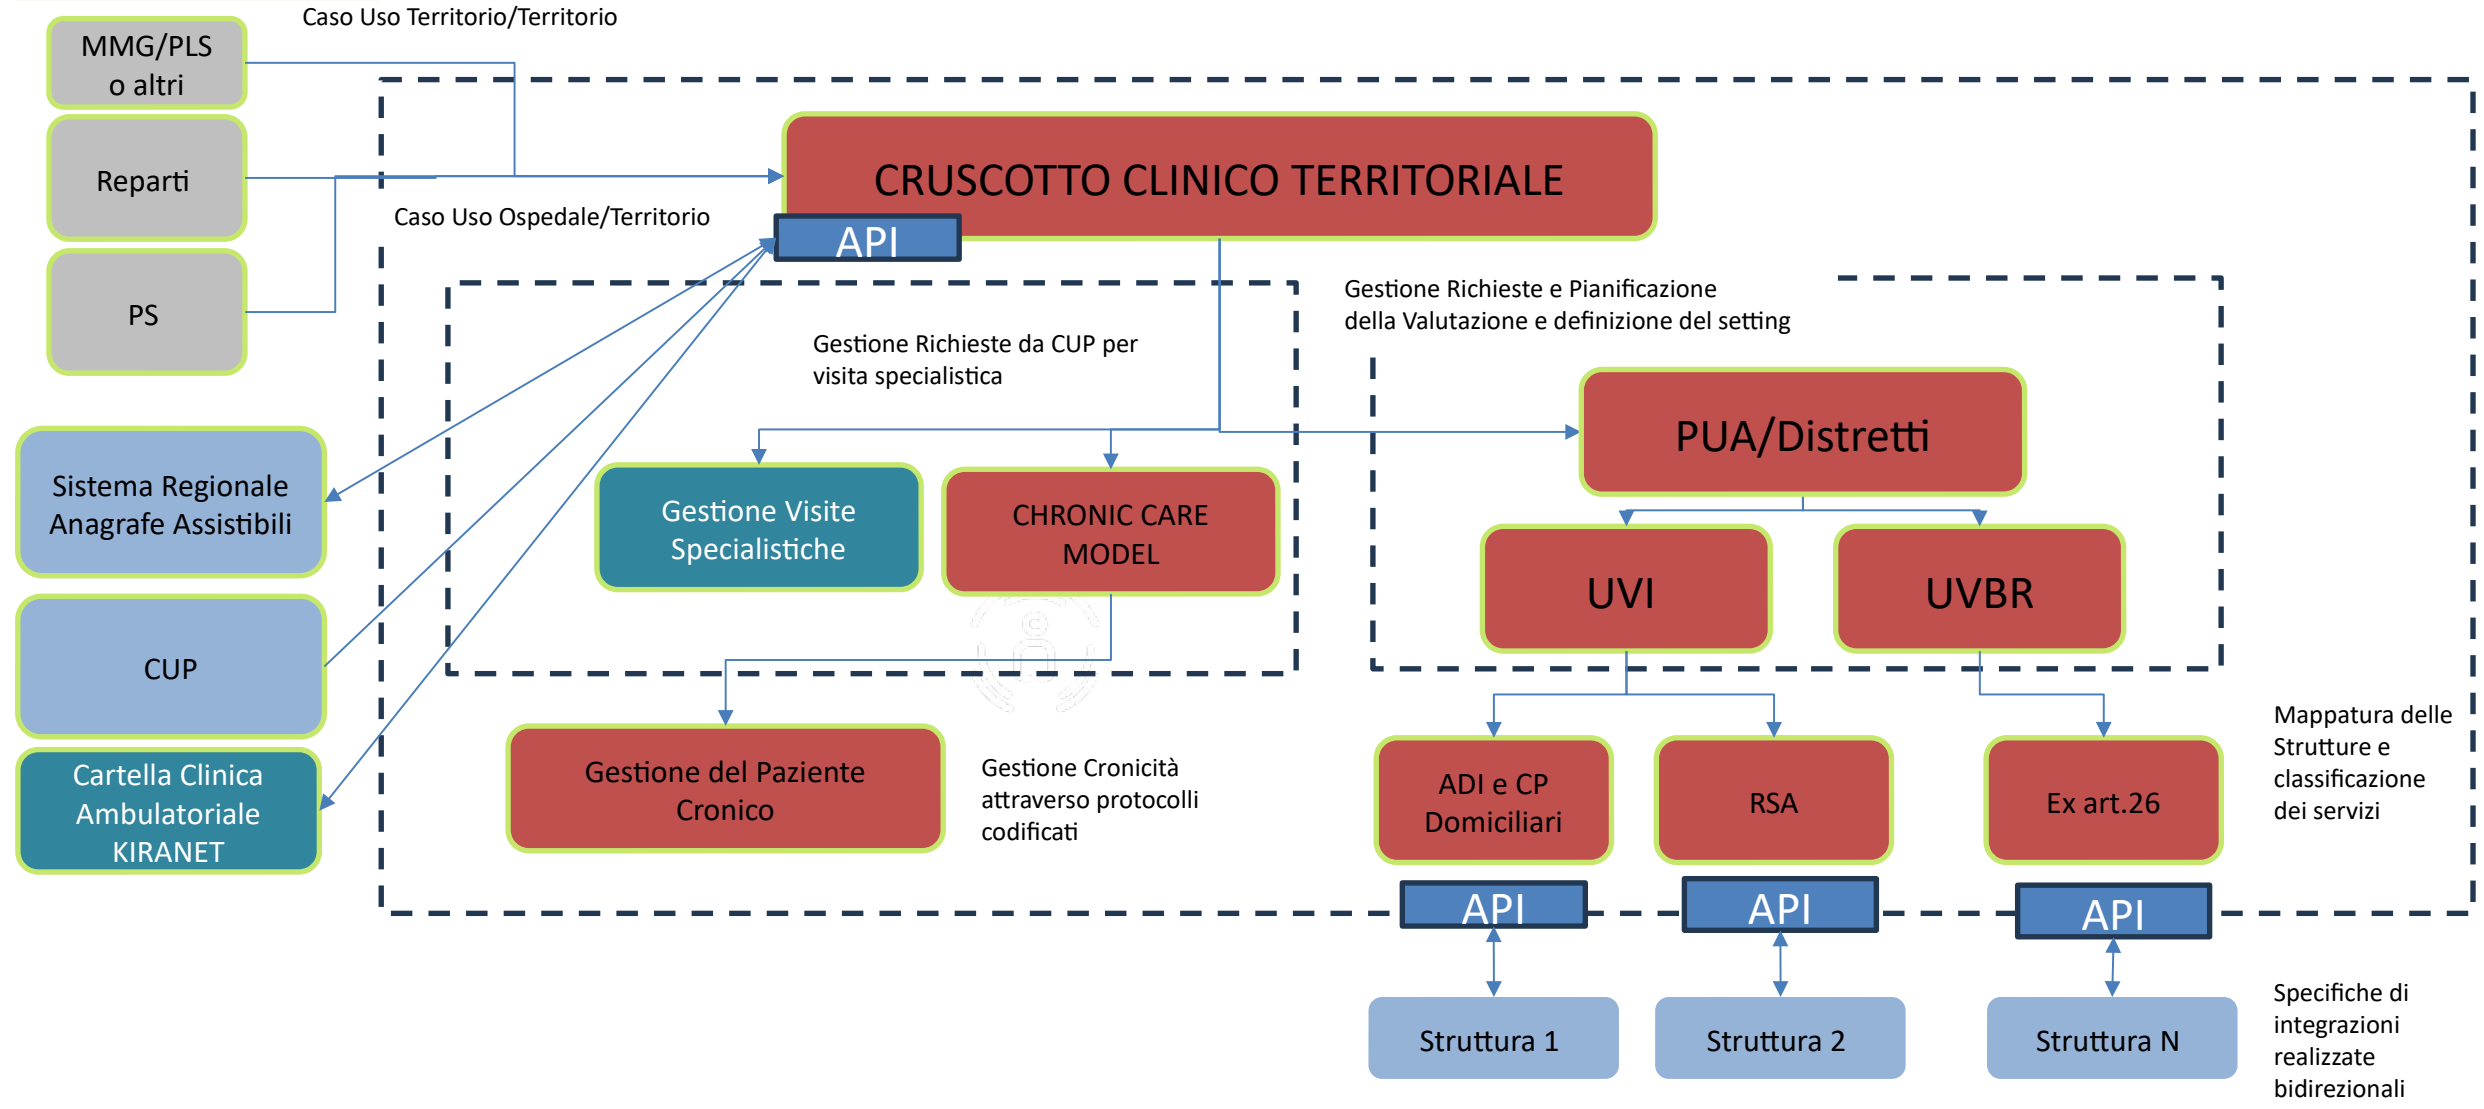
MMG/PLS o altri

Caso Uso Territorio/Territorio

Reparti

PS

CRUSCOTTO CLINICO TERRITORIALE

API

Caso Uso Ospedale/Territorio

Gestione Richieste e Pianificazione della Valutazione e definizione del setting

Gestione Richieste da CUP per visita specialistica

PUA/Distretti

Sistema Regionale Anagrafe Assistibili

Gestione Visite Specialistiche

CHRONIC CARE MODEL

UVI

UVBR

CUP

Cartella Clinica Ambulatoriale KIRANET

Gestione del Paziente Cronico

Gestione Cronicità attraverso protocolli codificati

ADI e CP Domiciliari

RSA

Ex art.26

Mappatura delle Strutture e classificazione dei servizi

API

API

API

Struttura 1

Struttura 2

Struttura N

Specifiche di integrazioni realizzate bidirezionali